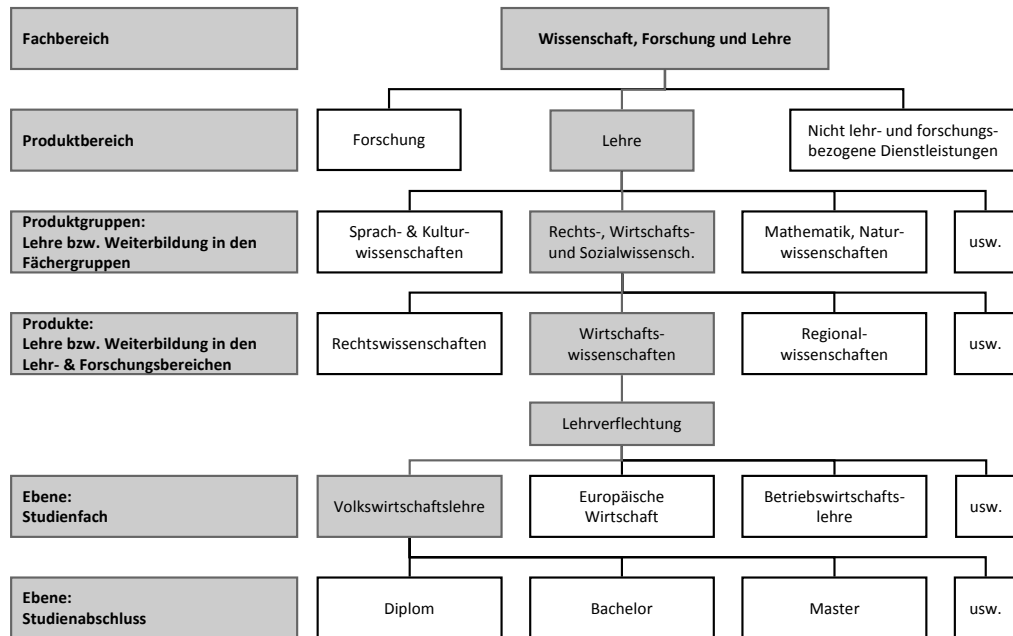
Fachbereich

Wissenschaft, Forschung und Lehre

Produktbereich

Forschung

Lehre

Nicht lehr- und forschungsbezogene Dienstleistungen

Produktgruppen:
Lehre bzw. Weiterbildung in den Fächergruppen

Sprach- & Kulturwissenschaften

Rechts-, Wirtschafts- und Sozialwissensch.

Mathematik, Naturwissenschaften

usw.

Produkte:
Lehre bzw. Weiterbildung in den Lehr- & Forschungsbereichen

Rechtswissenschaften

Wirtschaftswissenschaften

Regionalwissenschaften

usw.

Lehrverflechtung

Ebene:
Studienfach

Volkswirtschaftslehre

Europäische Wirtschaft

Betriebswirtschaftslehre

usw.

Ebene:
Studienabschluss

Diplom

Bachelor

Master

usw.